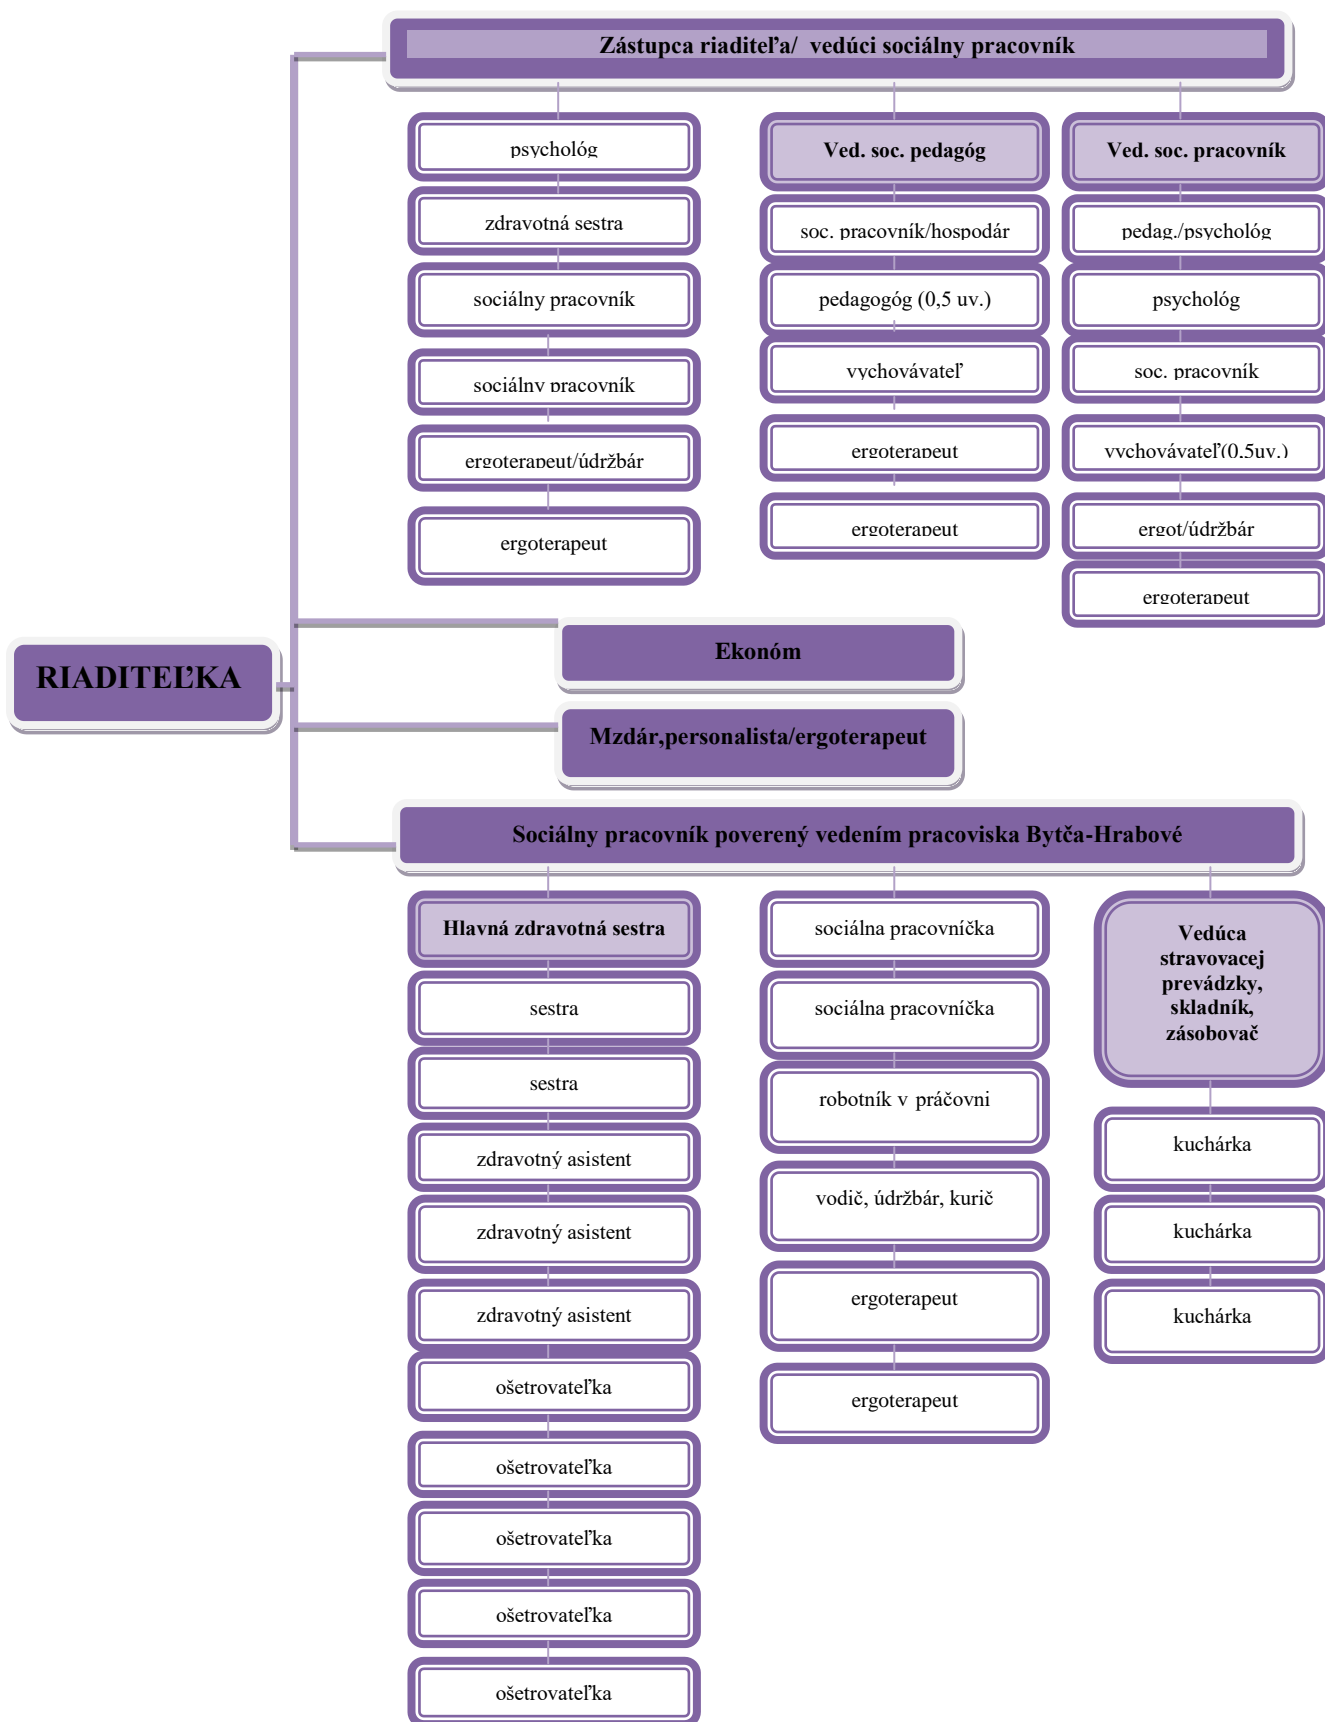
RIADITEĽKA

Zástupca riaditeľa/ vedúci sociálny pracovník

psychológ

zdravotná sestra

sociálny pracovník

sociálny pracovník

ergoterapeut/údržbár

ergoterapeut

Ved. soc. pedagóg

soc. pracovník/hospodár

pedagogóg (0,5 uv.)

vychovávateľ

ergoterapeut

ergoterapeut

Ved. soc. pracovník

pedag./psychológ

psychológ

soc. pracovník

vychovávateľ(0.5uv.)

ergot/údržbár

ergoterapeut

Ekonóm

Mzdár,personalista/ergoterapeut

Sociálny pracovník poverený vedením pracoviska Bytča-Hrabové

Hlavná zdravotná sestra

sestra

sestra

zdravotný asistent

zdravotný asistent

zdravotný asistent

ošetrovateľka

ošetrovateľka

ošetrovateľka

ošetrovateľka

ošetrovateľka

sociálna pracovníčka

sociálna pracovníčka

robotník v práčovni

vodič, údržbár, kurič

ergoterapeut

ergoterapeut

Vedúca stravovacej prevádzky, skladník, zásobovač

kuchárka

kuchárka

kuchárka